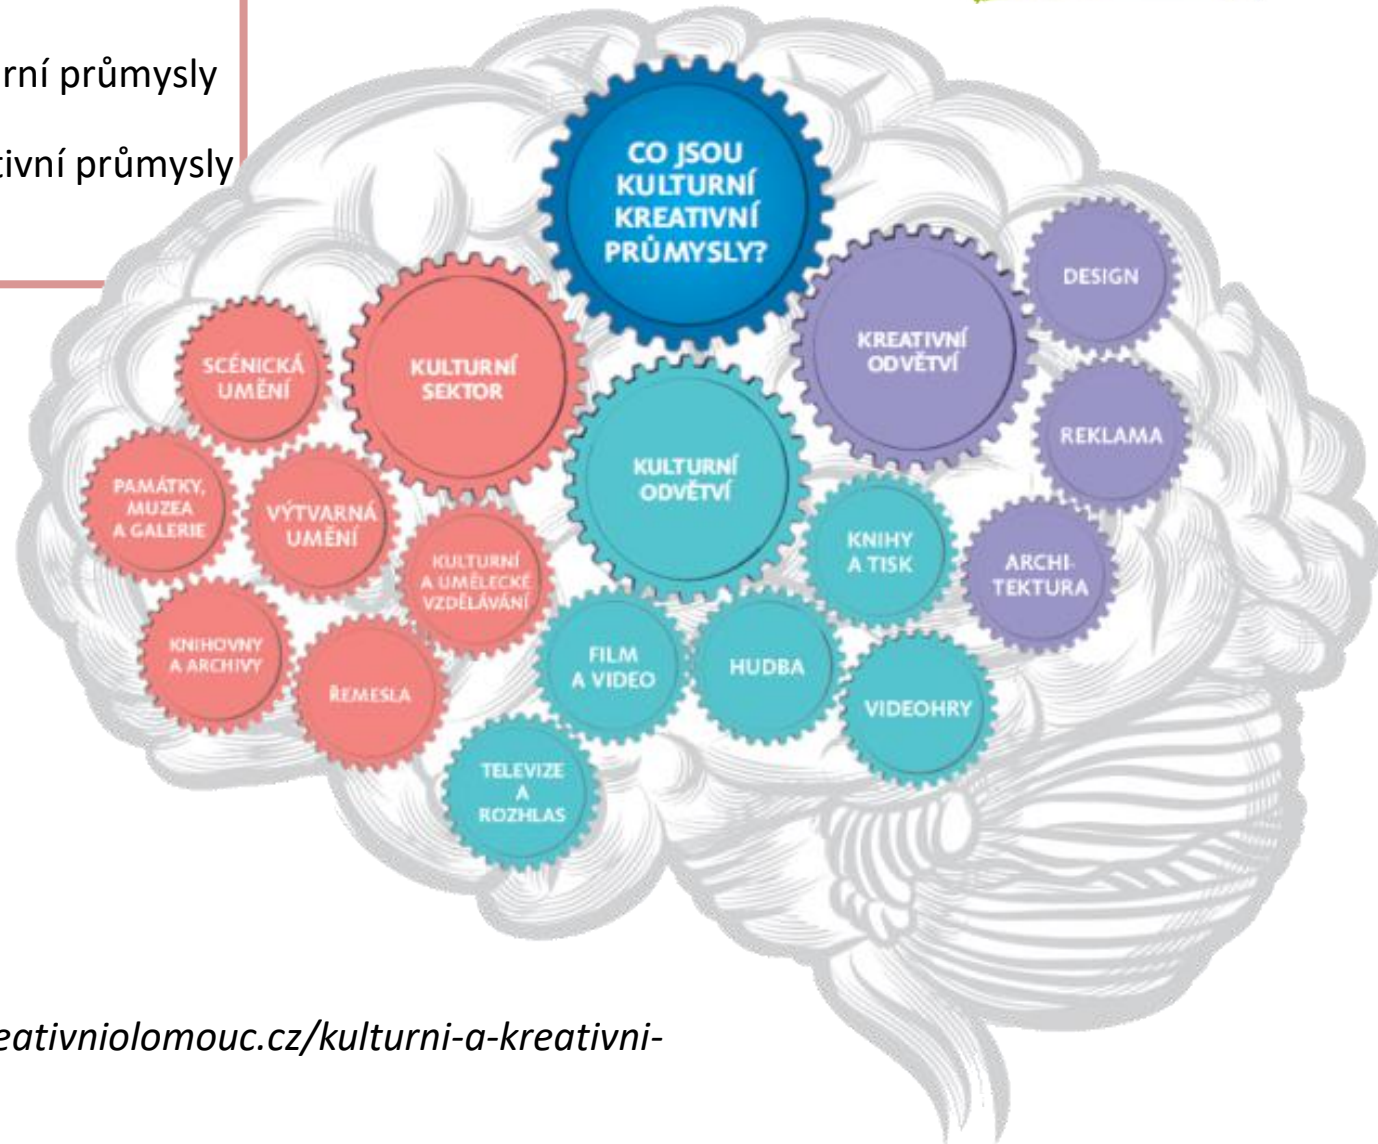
rní průmysly

tivní průmysly

CO JSOU KULTURNÍ KREATIVNÍ PRŮMYSLY?

KULTURNÍ SEKTOR

SCÉNICKÁ UMĚNÍ

PAMÁTKY, MUZEA A GALERIE

VÝTVARNÁ UMĚNÍ

KULTURNÍ A UMĚLECKÉ VZDĚLÁVÁNÍ

KNIHOVNY A ARCHIVY

ŘEMESLA

KULTURNÍ ODVĚTVÍ

FILM A VIDEO

HUDBA

TELEVIZE A ROZHLAS

KNIHY A TISK

VIDEOHRY

KREATIVNÍ ODVĚTVÍ

DESIGN

REKLAMA

ARCHITEKTURA

eativniolomouc.cz/kulturni-a-kreativni-